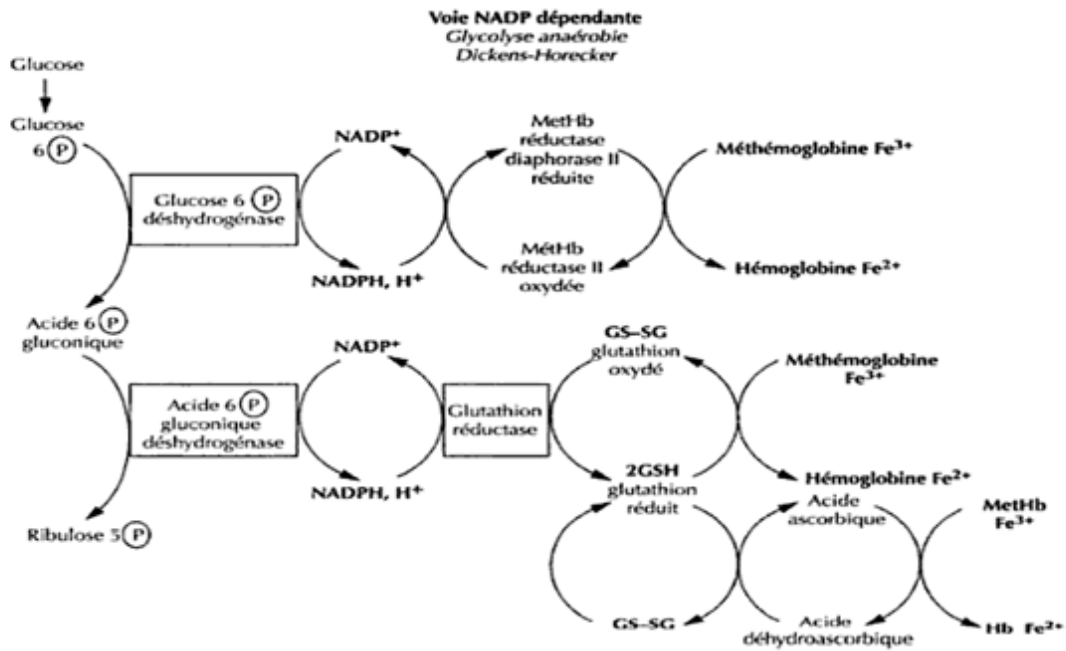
Voie NADP dépendante
Glycolyse anaérobie
Dickens-Horecker

Glucose

Glucose 6 (P)

Glucose 6 (P) déshydrogénase

NADP$^+$

NADPH, H$^+$

MetHb réductase diaphorase II réduite

MétHb réductase II oxydée

Méthémoglobine Fe$^{3+}$

Hémoglobine Fe$^{2+}$

Acide 6 (P) gluconique

Acide 6 (P) gluconique déshydrogénase

NADP$^+$

NADPH, H$^+$

Glutathion réductase

GS–SG glutathion oxydé

Méthémoglobine Fe$^{3+}$

2GSH glutathion réduit

Hémoglobine Fe$^{2+}$

Acide ascorbique

MetHb Fe$^{3+}$

Ribulose 5 (P)

GS–SG

Acide déhydroascorbique

Hb Fe$^{2+}$